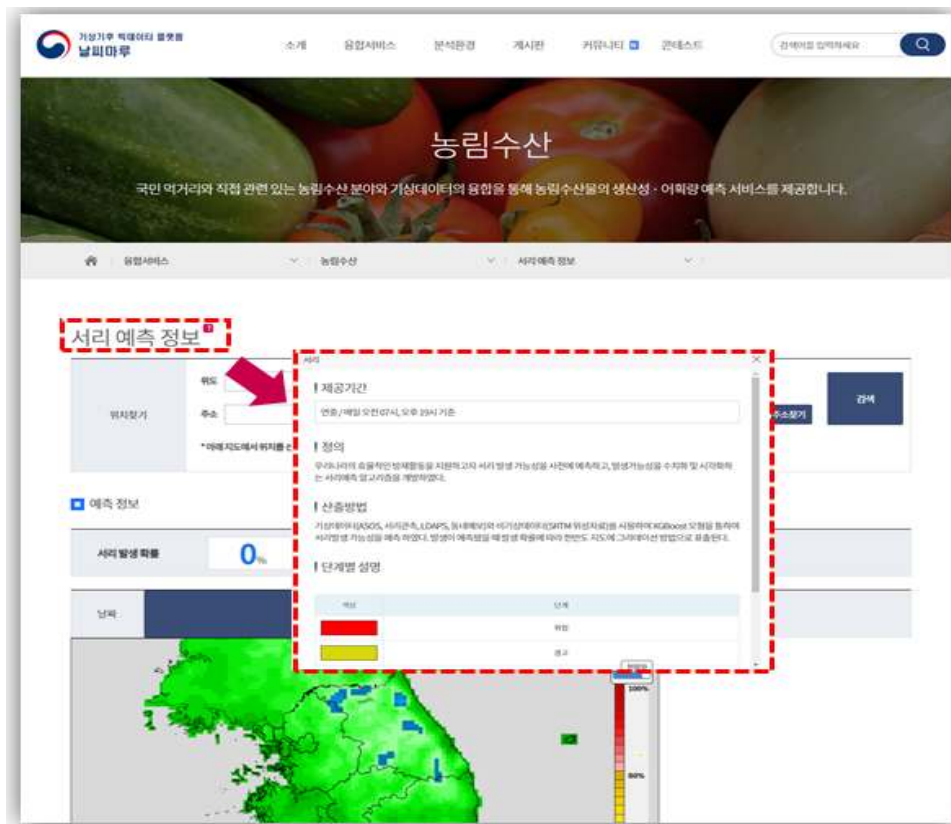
기상기후 빅데이터 플랫폼
날씨마루

소개 융합서비스 분석환경 게시판 커뮤니티 콘테스트

검색어를 입력하세요

농림수산

국민 먹거리와 직접 관련 있는 농림수산 분야와 기상데이터의 융합을 통해 농림수산물의 생산성 · 어획량 예측 서비스를 제공합니다.

융합서비스 농림수산 서리 예측 정보

서리 예측 정보

위치찾기 위도 주소

* 아래 지도에서 위치를 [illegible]

주소찾기 검색

예측 정보

서리 발생 확률 0%

날짜

서리

제공기간

연중/매일 오전 07시, 오후 19시 기준

정의

우리나라의 효율적인 방제활동을 지원하고자 서리 발생 가능성을 사전에 예측하고, 발생가능성을 수치화 및 시각화하는 서리예측 알고리즘을 개발하였다.

산출방법

기상데이터(ASOS, 서리관측, LDAPS, 동네예보)와 위성데이터(SRTM 위성자료)를 사용하여 XGBoost 모형을 통하여 서리발생 가능성을 예측 하였다. 발생이 예측됐을 때 발생 확률에 따라 한반도 지도에 그리데이션 방법으로 표출된다.

단계별 설명

색상 단계
위험
경고

100%
80%